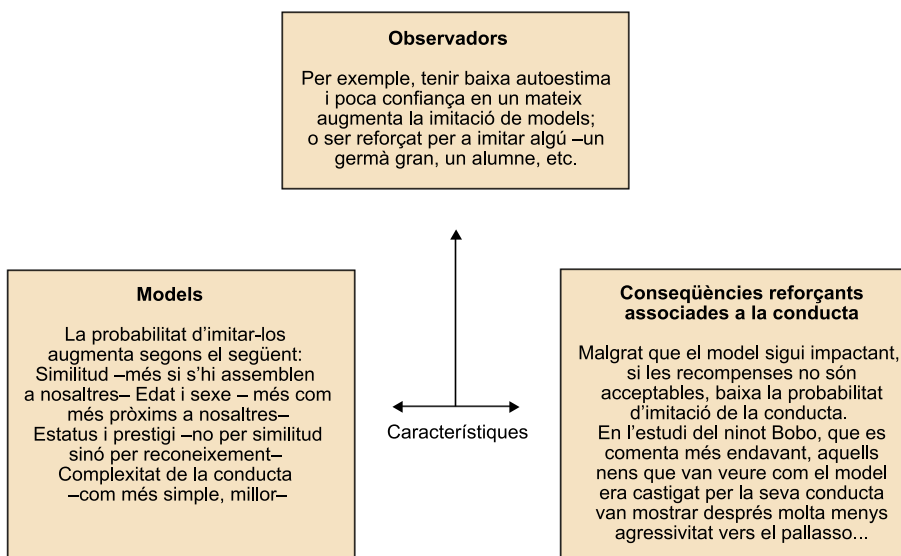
**Observadors**

Per exemple, tenir baixa autoestima i poca confiança en un mateix augmenta la imitació de models; o ser reforçat per a imitar algú –un germà gran, un alumne, etc.

**Models**

La probabilitat d'imitar-los augmenta segons el següent:
Similitud –més si s'hi assemblen a nosaltres– Edat i sexe – més com més pròxims a nosaltres–
Estatus i prestigi –no per similitud sinó per reconeixement–
Complexitat de la conducta –com més simple, millor–

Característiques

**Conseqüències reforçants associades a la conducta**

Malgrat que el model sigui impactant, si les recompenses no són acceptables, baixa la probabilitat d'imitació de la conducta.
En l'estudi del ninot Bobo, que es comenta més endavant, aquells nens que van veure com el model era castigat per la seva conducta van mostrar després molta menys agressivitat vers el pallasso...